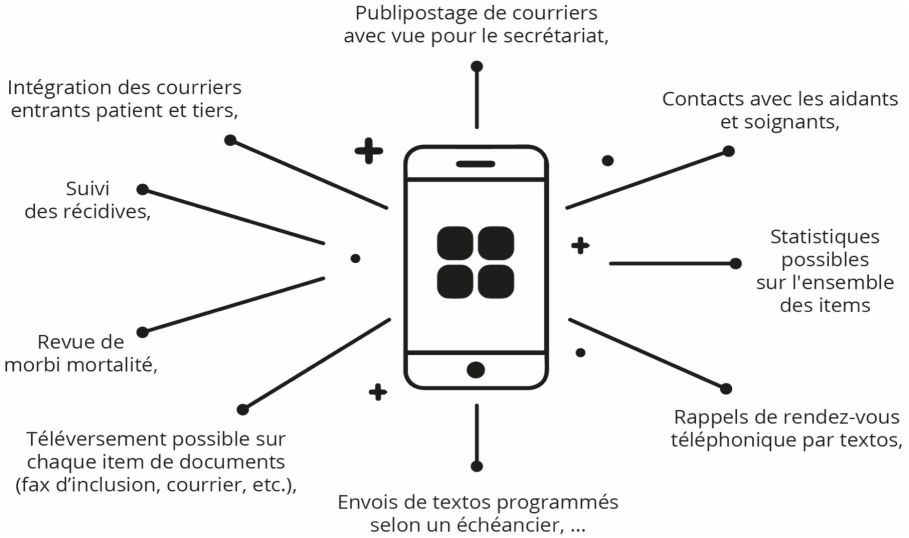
Publipostage de courriers avec vue pour le secrétariat,

Intégration des courriers entrants patient et tiers,

Contacts avec les aidants et soignants,

Suivi des récidives,

Statistiques possibles sur l'ensemble des items

Revue de morbi mortalité,

Rappels de rendez-vous téléphonique par textos,

Téléversement possible sur chaque item de documents (fax d'inclusion, courrier, etc.),

Envois de textos programmés selon un échéancier, ...